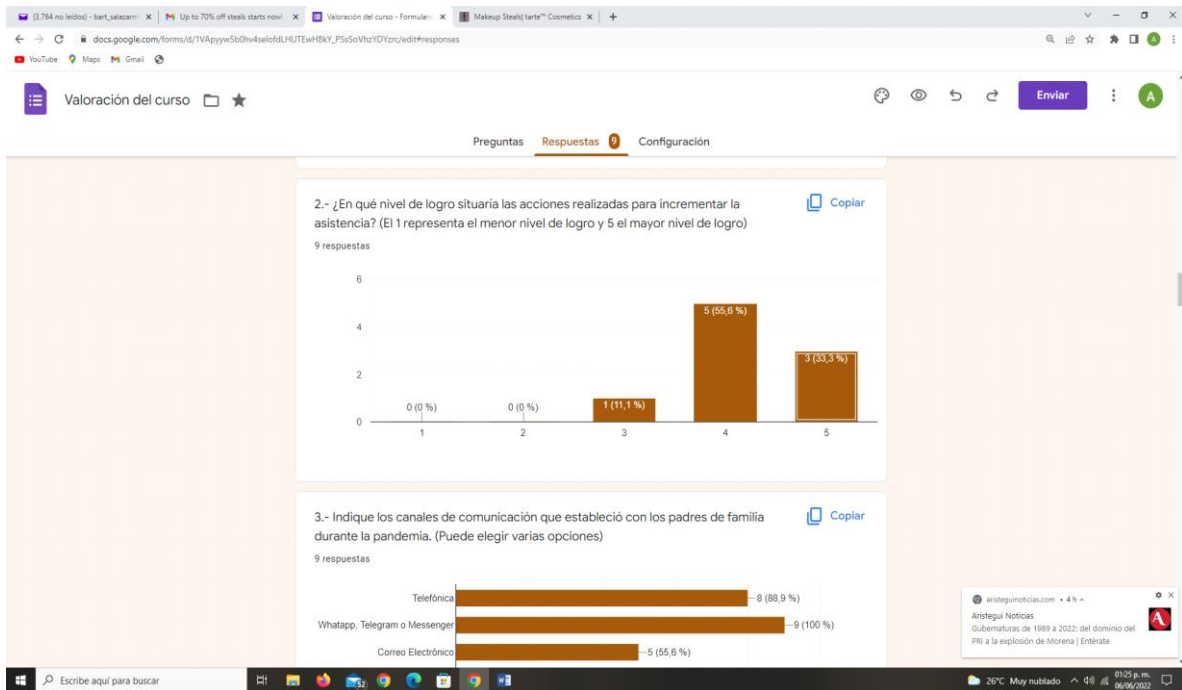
(3,764 no leídos) - bart_salazarm × | Up to 70% off steals starts now! × | Valoración del curso - Formulario × | Makeup Steals| tarte™ Cosmetics × | +

docs.google.com/forms/d/1VApyyw5b0hv4selofdLHUTEwH8kY_PSsSoVhzYDYzrc/edit#responses

YouTube Maps Gmail

Valoración del curso

Enviar

A

Preguntas Respuestas 9 Configuración

2.- ¿En qué nivel de logro situaría las acciones realizadas para incrementar la asistencia? (El 1 representa el menor nivel de logro y 5 el mayor nivel de logro)

Copiar

9 respuestas

6
4
2
0

0 (0 %)
0 (0 %)
1 (11,1 %)
5 (55,6 %)
3 (33,3 %)

1 2 3 4 5

3.- Indique los canales de comunicación que estableció con los padres de familia durante la pandemia. (Puede elegir varias opciones)

Copiar

9 respuestas

Telefónica 8 (88,9 %)
Whatapp, Telegram o Messenger 9 (100 %)
Correo Electrónico 5 (55,6 %)

aristeguinoticias.com • 4 h
Aristegui Noticias
Gubernaturas de 1989 a 2022: del dominio del PRI a la explosión de Morena | Entérate

Escribe aquí para buscar

26°C Muy nublado 01:25 p. m. 06/06/2022